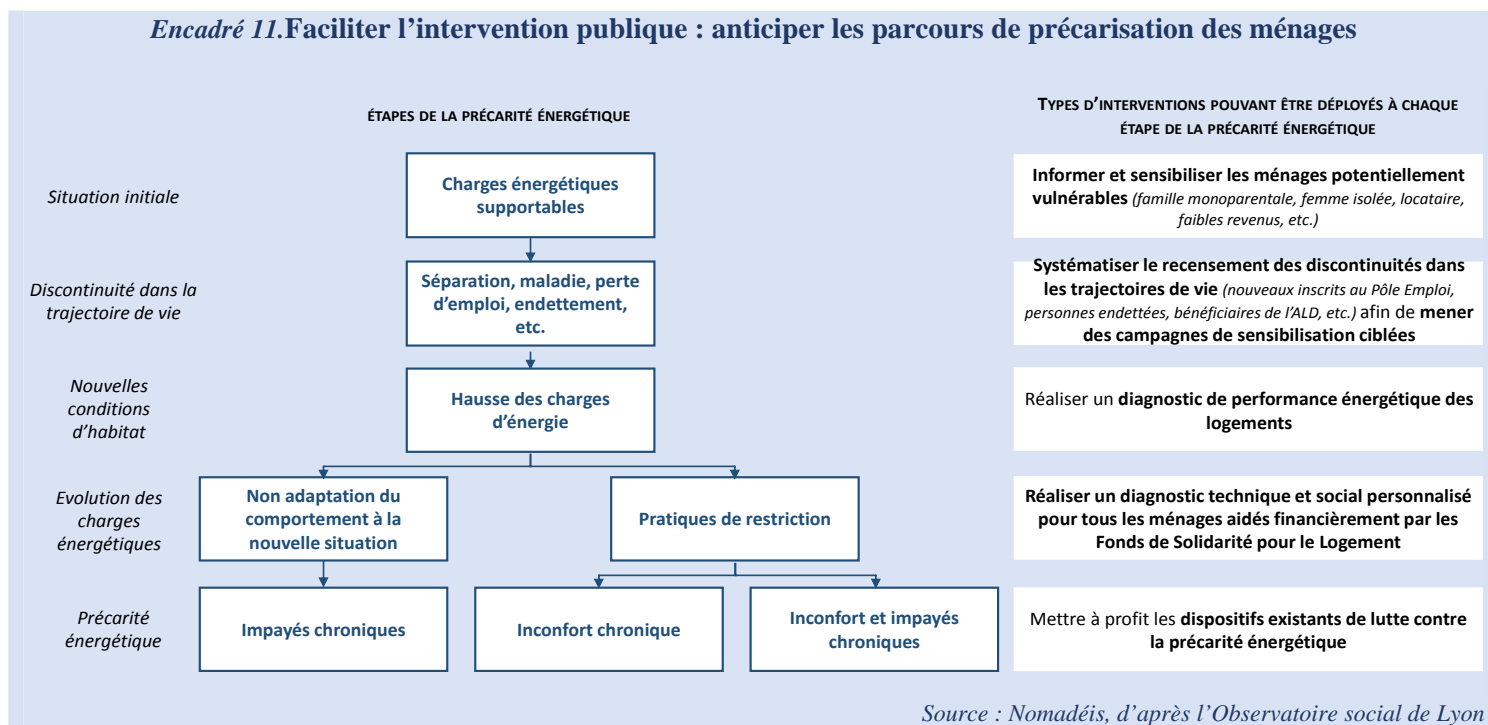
*Encadré 11.* **Faciliter l'intervention publique : anticiper les parcours de précarisation des ménages**

ÉTAPES DE LA PRÉCARITÉ ÉNERGÉTIQUE

TYPES D'INTERVENTIONS POUVANT ÊTRE DÉPLOYÉS À CHAQUE ÉTAPE DE LA PRÉCARITÉ ÉNERGÉTIQUE

*Situation initiale*

**Charges énergétiques supportables**

**Informer et sensibiliser les ménages potentiellement vulnérables** *(famille monoparentale, femme isolée, locataire, faibles revenus, etc.)*

*Discontinuité dans la trajectoire de vie*

**Séparation, maladie, perte d'emploi, endettement, etc.**

**Systématiser le recensement des discontinuités dans les trajectoires de vie** *(nouveaux inscrits au Pôle Emploi, personnes endettées, bénéficiaires de l'ALD, etc.)* afin de **mener des campagnes de sensibilisation ciblées**

*Nouvelles conditions d'habitat*

**Hausse des charges d'énergie**

Réaliser un **diagnostic de performance énergétique des logements**

*Evolution des charges énergétiques*

**Non adaptation du comportement à la nouvelle situation**

**Pratiques de restriction**

**Réaliser un diagnostic technique et social personnalisé pour tous les ménages aidés financièrement par les Fonds de Solidarité pour le Logement**

*Précarité énergétique*

**Impayés chroniques**

**Inconfort chronique**

**Inconfort et impayés chroniques**

Mettre à profit les **dispositifs existants de lutte contre la précarité énergétique**

*Source : Nomadéis, d'après l'Observatoire social de Lyon*